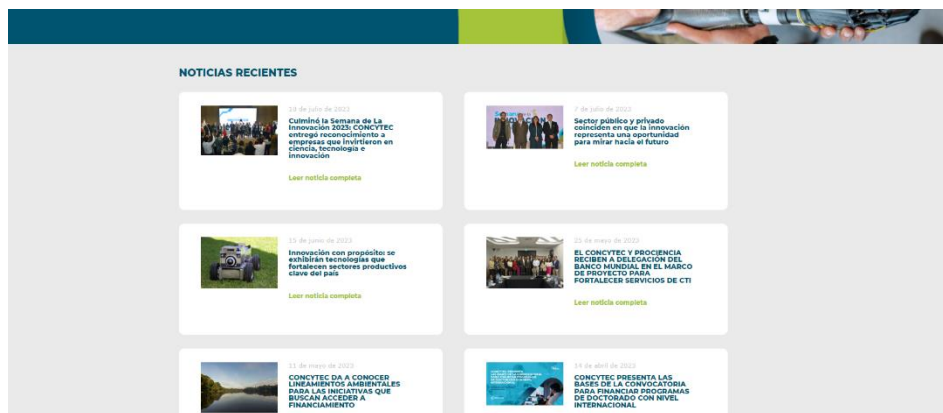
NOTICIAS RECIENTES

19 de julio de 2023
Culminó la Semana de La Innovación 2023: CONCYTEC entregó reconocimiento a empresas que invirtieron en ciencia, tecnología e innovación

Leer noticia completa

7 de julio de 2023
Sector público y privado coinciden en que la innovación representa una oportunidad para mirar hacia el futuro

Leer noticia completa

15 de junio de 2023
Innovación con propósito: se exhibirán tecnologías que fortalecen sectores productivos clave del país

Leer noticia completa

25 de mayo de 2023
EL CONCYTEC Y PROCIENCIA RECIBEN A DELEGACIÓN DEL BANCO MUNDIAL EN EL MARCO DE PROYECTO PARA FORTALECER SERVICIOS DE CTI

Leer noticia completa

11 de mayo de 2023
CONCYTEC DA A CONOCER LINEAMIENTOS AMBIENTALES PARA LAS INICIATIVAS QUE BUSCAN ACCEDER A FINANCIAMIENTO

14 de abril de 2023
CONCYTEC PRESENTA LAS BASES DE LA CONVOCATORIA PARA FINANCIAR PROGRAMAS DE DOCTORADO CON NIVEL INTERNACIONAL